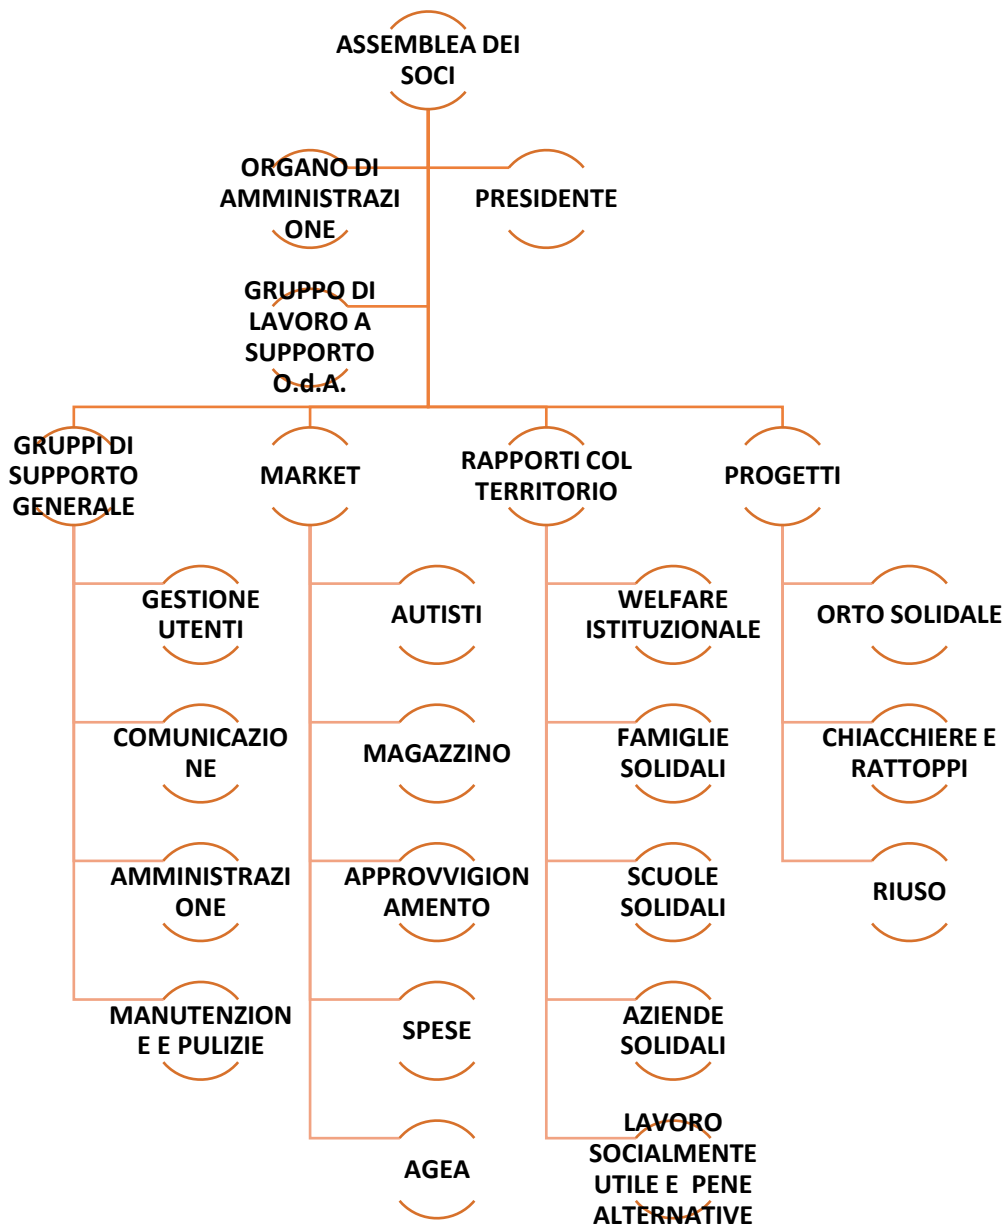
ASSEMBLEA DEI SOCI

ORGANO DI AMMINISTRAZI ONE

PRESIDENTE

GRUPPO DI LAVORO A SUPPORTO O.d.A.

GRUPPI DI SUPPORTO GENERALE

MARKET

RAPPORTI COL TERRITORIO

PROGETTI

GESTIONE UTENTI

COMUNICAZIO NE

AMMINISTRAZI ONE

MANUTENZION E E PULIZIE

AUTISTI

MAGAZZINO

APPROVVIGION AMENTO

SPESE

AGEA

WELFARE ISTITUZIONALE

FAMIGLIE SOLIDALI

SCUOLE SOLIDALI

AZIENDE SOLIDALI

LAVORO SOCIALMENTE UTILE E PENE ALTERNATIVE

ORTO SOLIDALE

CHIACCHIERE E RATTOPPI

RIUSO